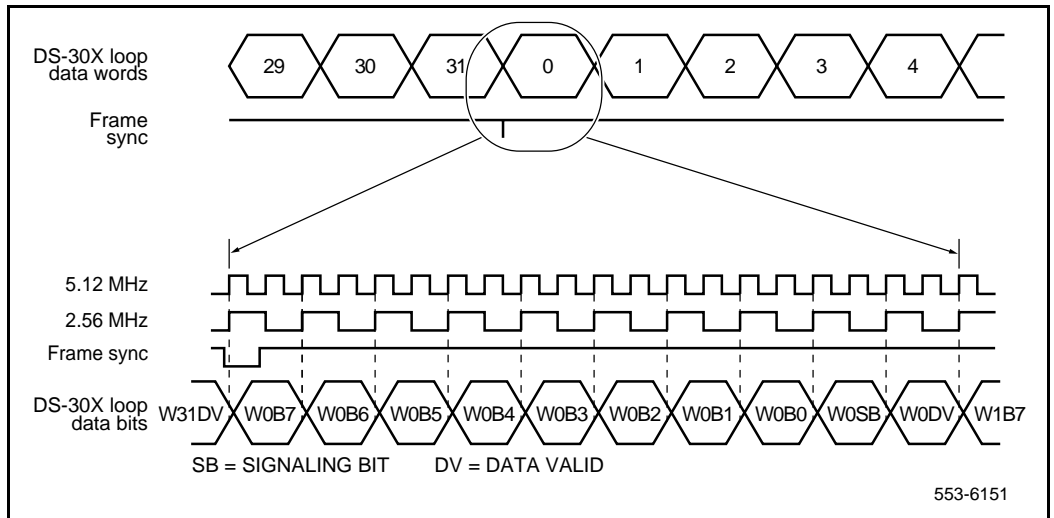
DS-30X loop data words

29 30 31 0 1 2 3 4

Frame sync

5.12 MHz

2.56 MHz

Frame sync

DS-30X loop data bits

W31DV W0B7 W0B6 W0B5 W0B4 W0B3 W0B2 W0B1 W0B0 W0SB W0DV W1B7

SB = SIGNALING BIT DV = DATA VALID

553-6151